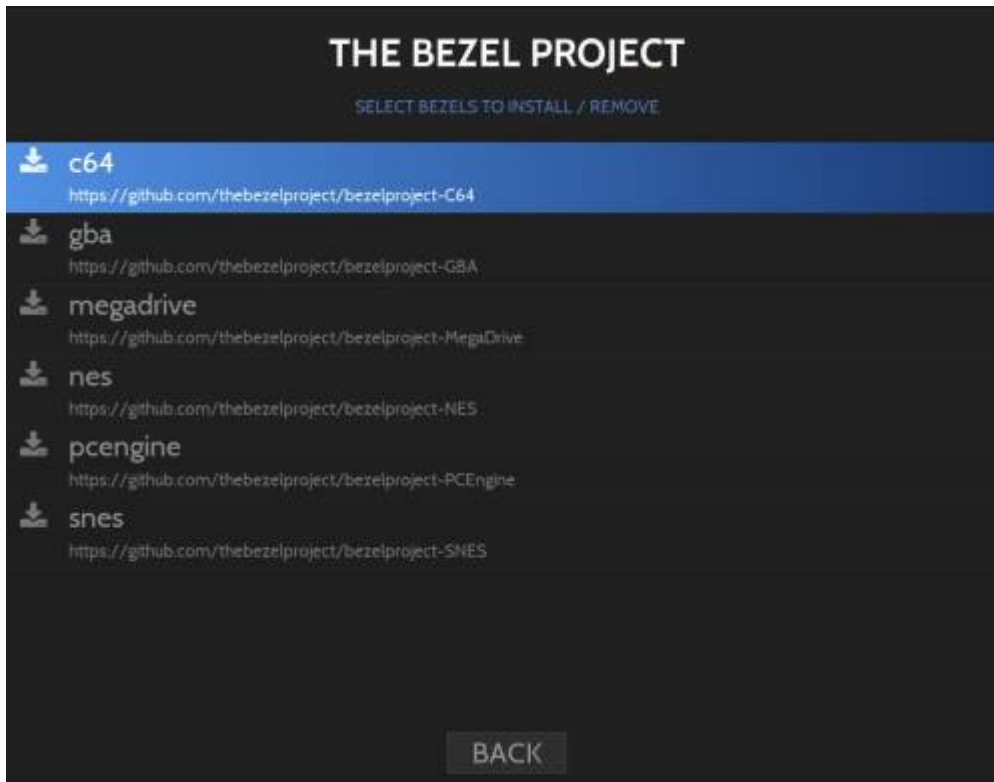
THE BEZEL PROJECT

SELECT BEZELS TO INSTALL / REMOVE

c64
https://github.com/thebezelproject/bezelproject-C64

gba
https://github.com/thebezelproject/bezelproject-GBA

megadrive
https://github.com/thebezelproject/bezelproject-MegaDrive

nes
https://github.com/thebezelproject/bezelproject-NES

pcengine
https://github.com/thebezelproject/bezelproject-PCEngine

snes
https://github.com/thebezelproject/bezelproject-SNES

BACK